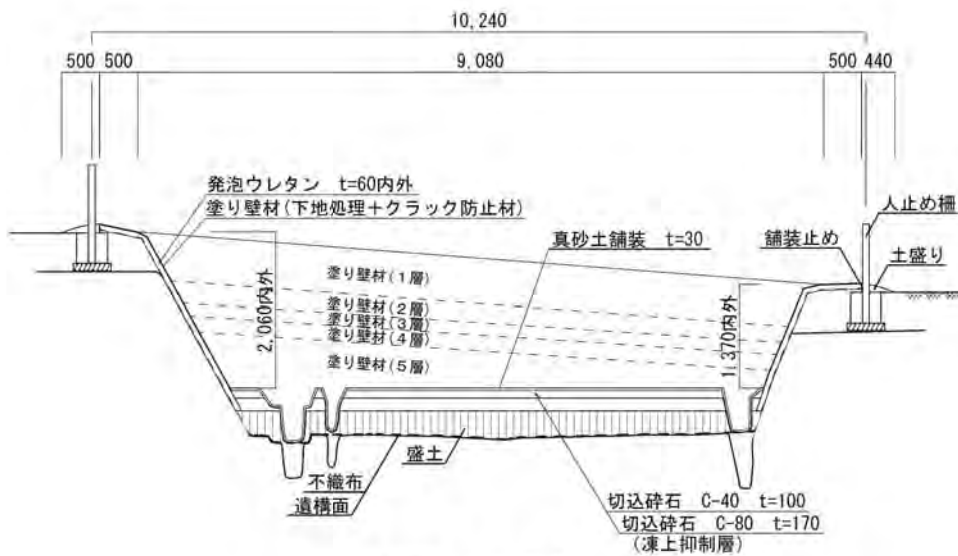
10,240

500 500 9,080 500 440

発泡ウレタン t=60内外
塗り壁材(下地処理+クラック防止材)

人止め柵
舗装止め
土盛り

真砂土舗装 t=30

2,060内外

塗り壁材(1層)
塗り壁材(2層)
塗り壁材(3層)
塗り壁材(4層)
塗り壁材(5層)

1,370内外

盛土
不織布
遺構面

切込砕石 C-40 t=100
切込砕石 C-80 t=170
(凍上抑制層)